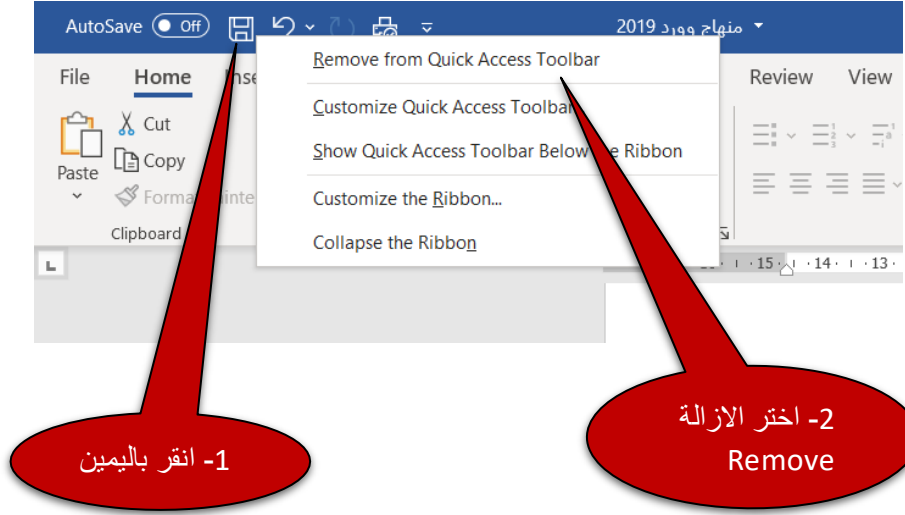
AutoSave Off

منهاج وورد 2019

File Home Inse

Review View

Paste

Cut

Copy

Forma inte

Clipboard

Remove from Quick Access Toolbar

Customize Quick Access Toolba

Show Quick Access Toolbar Below e Ribbon

Customize the Ribbon...

Collapse the Ribbon

15 · 14 · 13

2- اختر الازالة
Remove

1- انقر باليمين